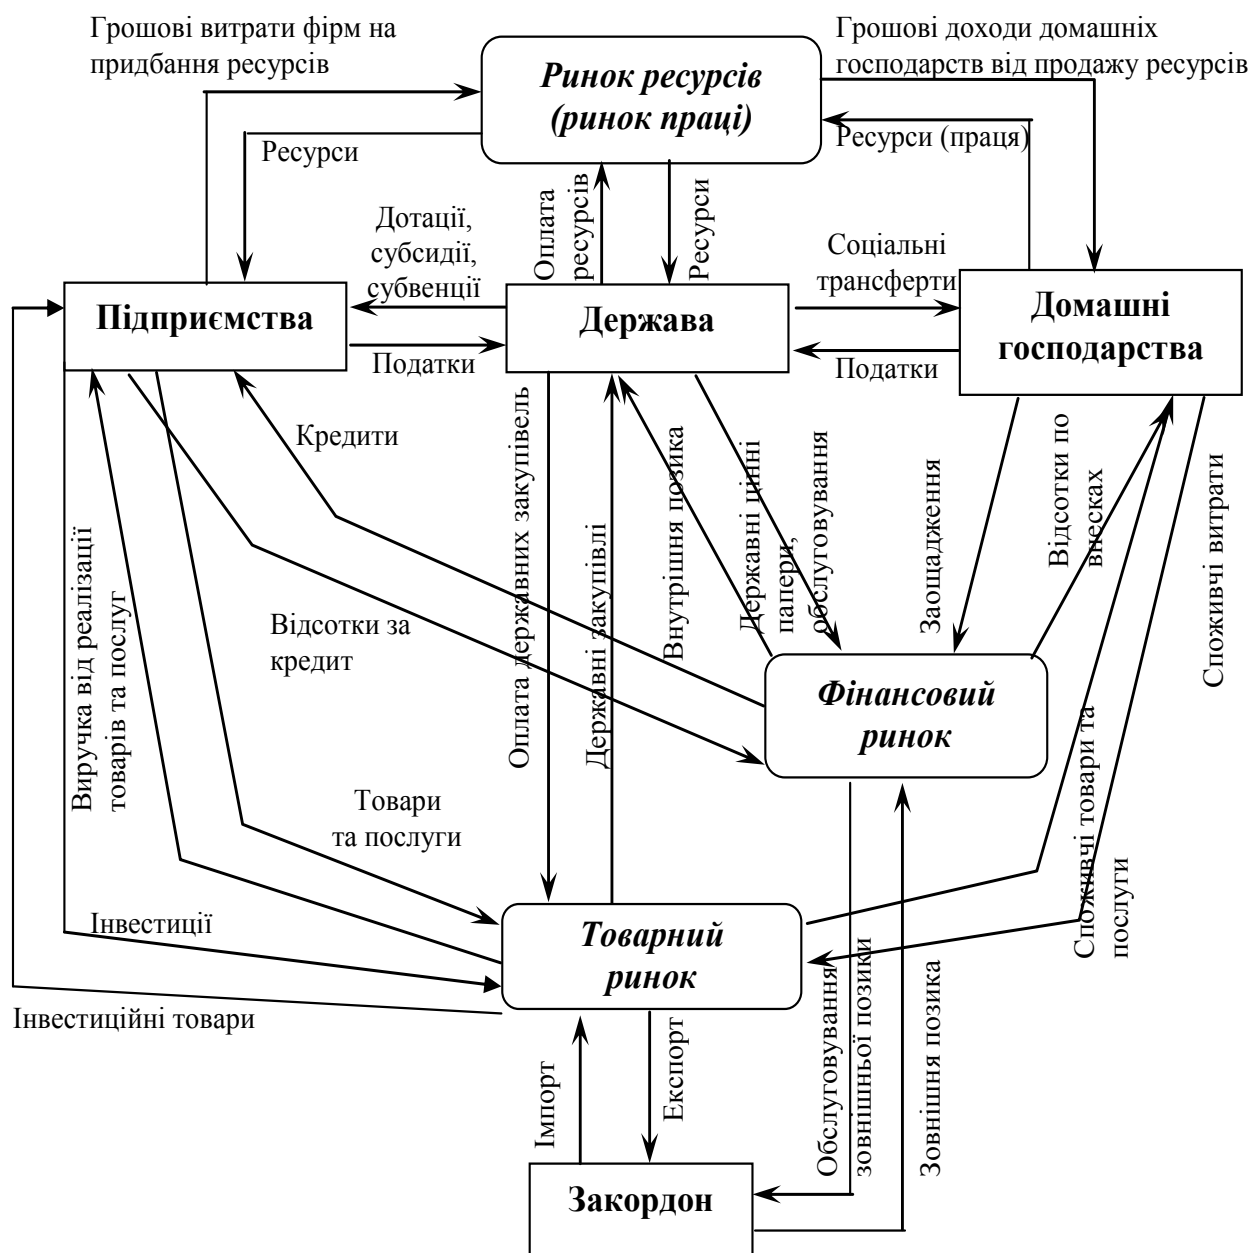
Грошові витрати фірм на придбання ресурсів

Ринок ресурсів (ринок праці)

Грошові доходи домашніх господарств від продажу ресурсів

Ресурси

Ресурси (праця)

Дотації, субсидії, субвенції

Оплата ресурсів

Ресурси

Соціальні трансферти

Підприємства

Держава

Домашні господарства

Податки

Податки

Кредити

Оплата державних закупівель

Державні закупівлі

Внутрішня позика

Державні цінні папери, обслуговування

Заощадження

Відсотки по внесках

Споживчі витрати

Виручка від реалізації товарів та послуг

Відсотки за кредит

Фінансовий ринок

Товари та послуги

Споживчі товари та послуги

Інвестиції

Товарний ринок

Обслуговування зовнішньої позики

Зовнішня позика

Інвестиційні товари

Імпорт

Експорт

Закордон